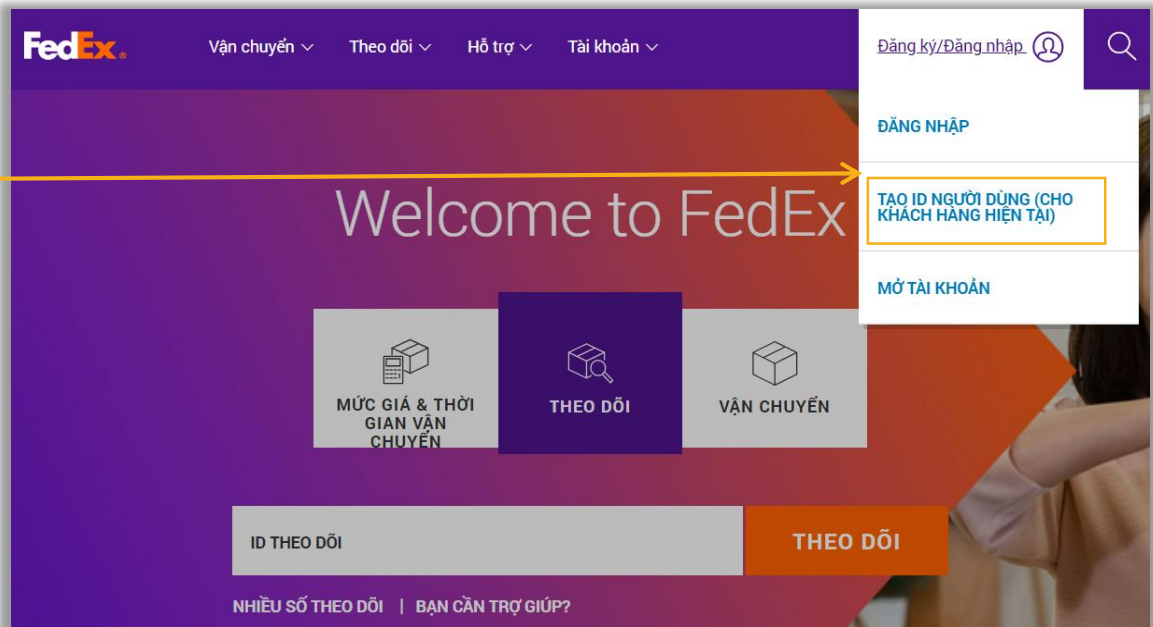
FedEx.

Vận chuyển Theo dõi Hỗ trợ Tài khoản

Đăng ký/Đăng nhập

ĐĂNG NHẬP

TẠO ID NGƯỜI DÙNG (CHO KHÁCH HÀNG HIỆN TẠI)

MỞ TÀI KHOẢN

Welcome to FedEx

MỨC GIÁ & THỜI GIAN VẬN CHUYỂN

THEO DÕI

VẬN CHUYỂN

ID THEO DÕI

THEO DÕI

NHIỀU SỐ THEO DÕI | BẠN CẦN TRỢ GIÚP?